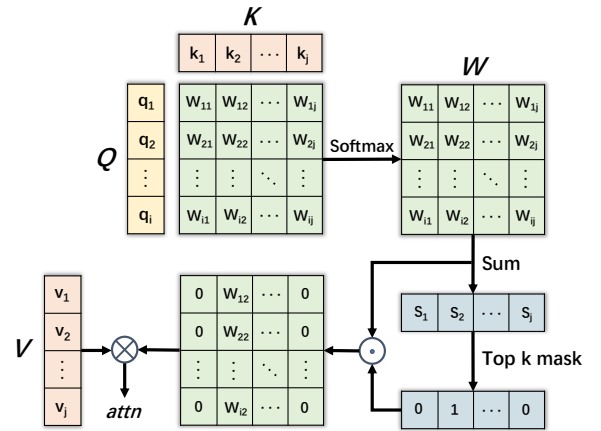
$K$

| $k_1$ | $k_2$ | $\cdots$ | $k_j$ |
|---|---|---|---|

$Q$

| $q_1$ |
|---|
| $q_2$ |
| $\vdots$ |
| $q_i$ |

| $W_{11}$ | $W_{12}$ | $\cdots$ | $W_{1j}$ |
|---|---|---|---|
| $W_{21}$ | $W_{22}$ | $\cdots$ | $W_{2j}$ |
| $\vdots$ | $\vdots$ | $\ddots$ | $\vdots$ |
| $W_{i1}$ | $W_{i2}$ | $\cdots$ | $W_{ij}$ |

Softmax

$W$

| $W_{11}$ | $W_{12}$ | $\cdots$ | $W_{1j}$ |
|---|---|---|---|
| $W_{21}$ | $W_{22}$ | $\cdots$ | $W_{2j}$ |
| $\vdots$ | $\vdots$ | $\ddots$ | $\vdots$ |
| $W_{i1}$ | $W_{i2}$ | $\cdots$ | $W_{ij}$ |

Sum

| $S_1$ | $S_2$ | $\cdots$ | $S_j$ |
|---|---|---|---|

Top k mask

| 0 | 1 | $\cdots$ | 0 |
|---|---|---|---|

$\odot$

| 0 | $W_{12}$ | $\cdots$ | 0 |
|---|---|---|---|
| 0 | $W_{22}$ | $\cdots$ | 0 |
| $\vdots$ | $\vdots$ | $\ddots$ | $\vdots$ |
| 0 | $W_{i2}$ | $\cdots$ | 0 |

$\otimes$

$V$

| $v_1$ |
|---|
| $v_2$ |
| $\vdots$ |
| $v_j$ |

$attn$